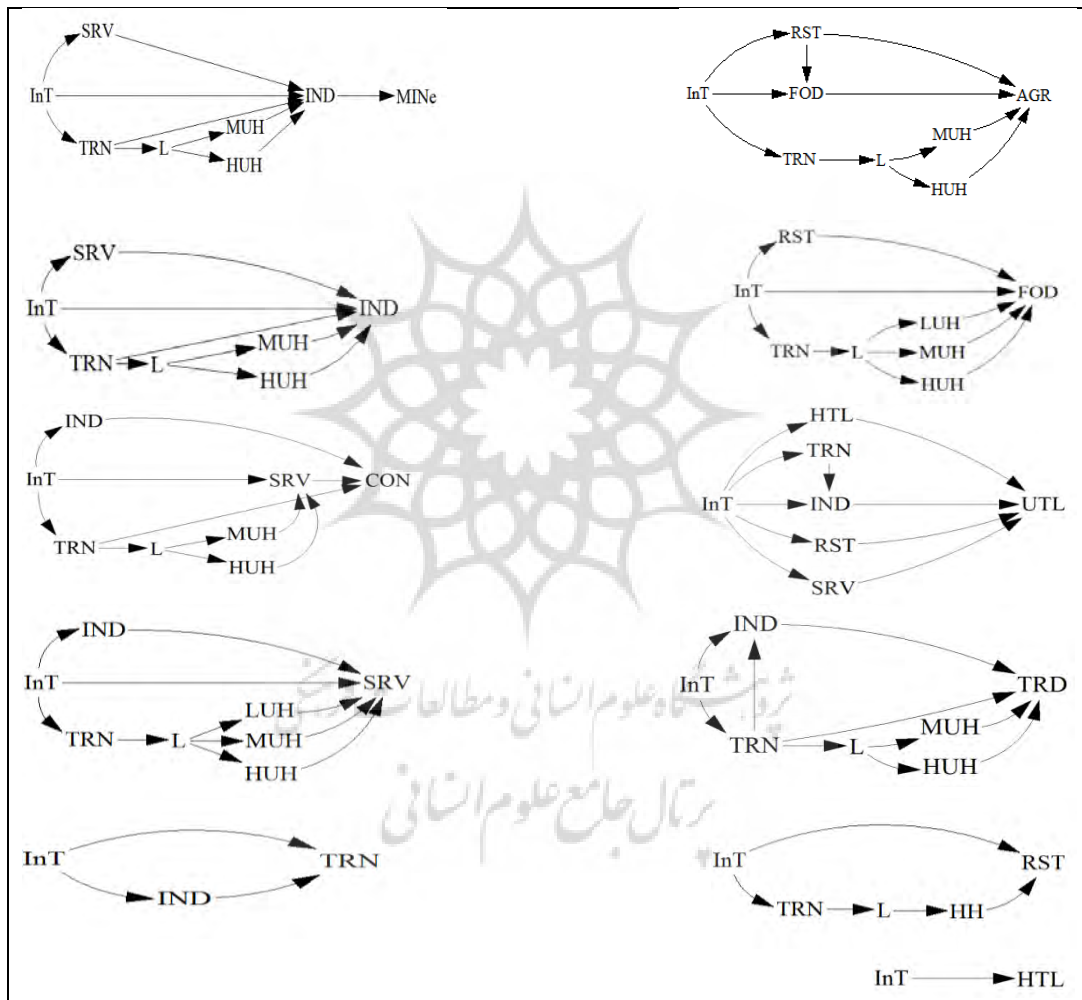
SRV
InT
IND
MINe
TRN
L
MUH
HUH

RST
InT
FOD
AGR
TRN
L
MUH
HUH

SRV
InT
IND
TRN
L
MUH
HUH

RST
InT
FOD
TRN
L
LUH
MUH
HUH

IND
InT
SRV
CON
TRN
L
MUH
HUH

HTL
TRN
InT
IND
UTL
RST
SRV

IND
InT
SRV
TRN
L
LUH
MUH
HUH

IND
InT
TRD
TRN
L
MUH
HUH

InT
TRN
IND

InT
RST
TRN
L
HH

InT
HTL

پژوهشگاه علوم انسانی و مطالعات فرهنگی
پرتال جامع علوم انسانی